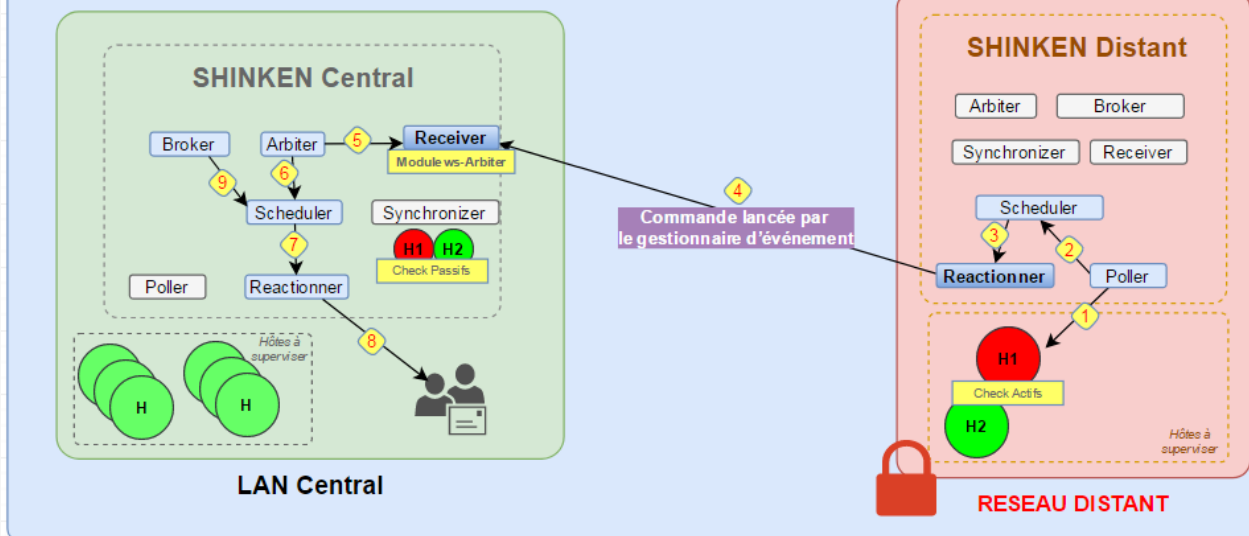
SHINKEN Central

Broker

Arbiter

5

Receiver

Modulews-Arbiter

9

6

Scheduler

Synchronizer

7

H1

H2

Check Passifs

Poller

Reactionner

8

Hôtes à superviser

H

H

LAN Central

4

Commande lancée par le gestionnaire d'événement

SHINKEN Distant

Arbiter

Broker

Synchronizer

Receiver

Scheduler

3

2

Reactionner

Poller

1

H1

Check Actifs

H2

Hôtes à superviser

RESEAU DISTANT